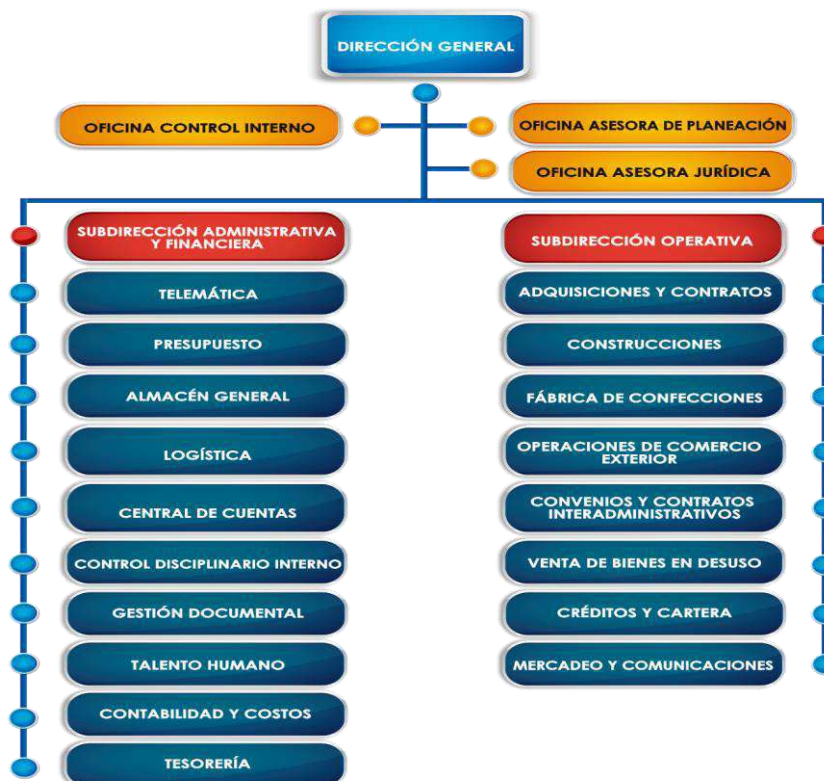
DIRECCIÓN GENERAL

OFICINA CONTROL INTERNO

OFICINA ASESORA DE PLANEACIÓN

OFICINA ASESORA JURÍDICA

SUBDIRECCIÓN ADMINISTRATIVA Y FINANCIERA

TELEMÁTICA

PRESUPUESTO

ALMACÉN GENERAL

LOGÍSTICA

CENTRAL DE CUENTAS

CONTROL DISCIPLINARIO INTERNO

GESTIÓN DOCUMENTAL

TALENTO HUMANO

CONTABILIDAD Y COSTOS

TESORERÍA

SUBDIRECCIÓN OPERATIVA

ADQUISICIONES Y CONTRATOS

CONSTRUCCIONES

FÁBRICA DE CONFECCIONES

OPERACIONES DE COMERCIO EXTERIOR

CONVENIOS Y CONTRATOS INTERADMINISTRATIVOS

VENTA DE BIENES EN DESUSO

CRÉDITOS Y CARTERA

MERCADEO Y COMUNICACIONES